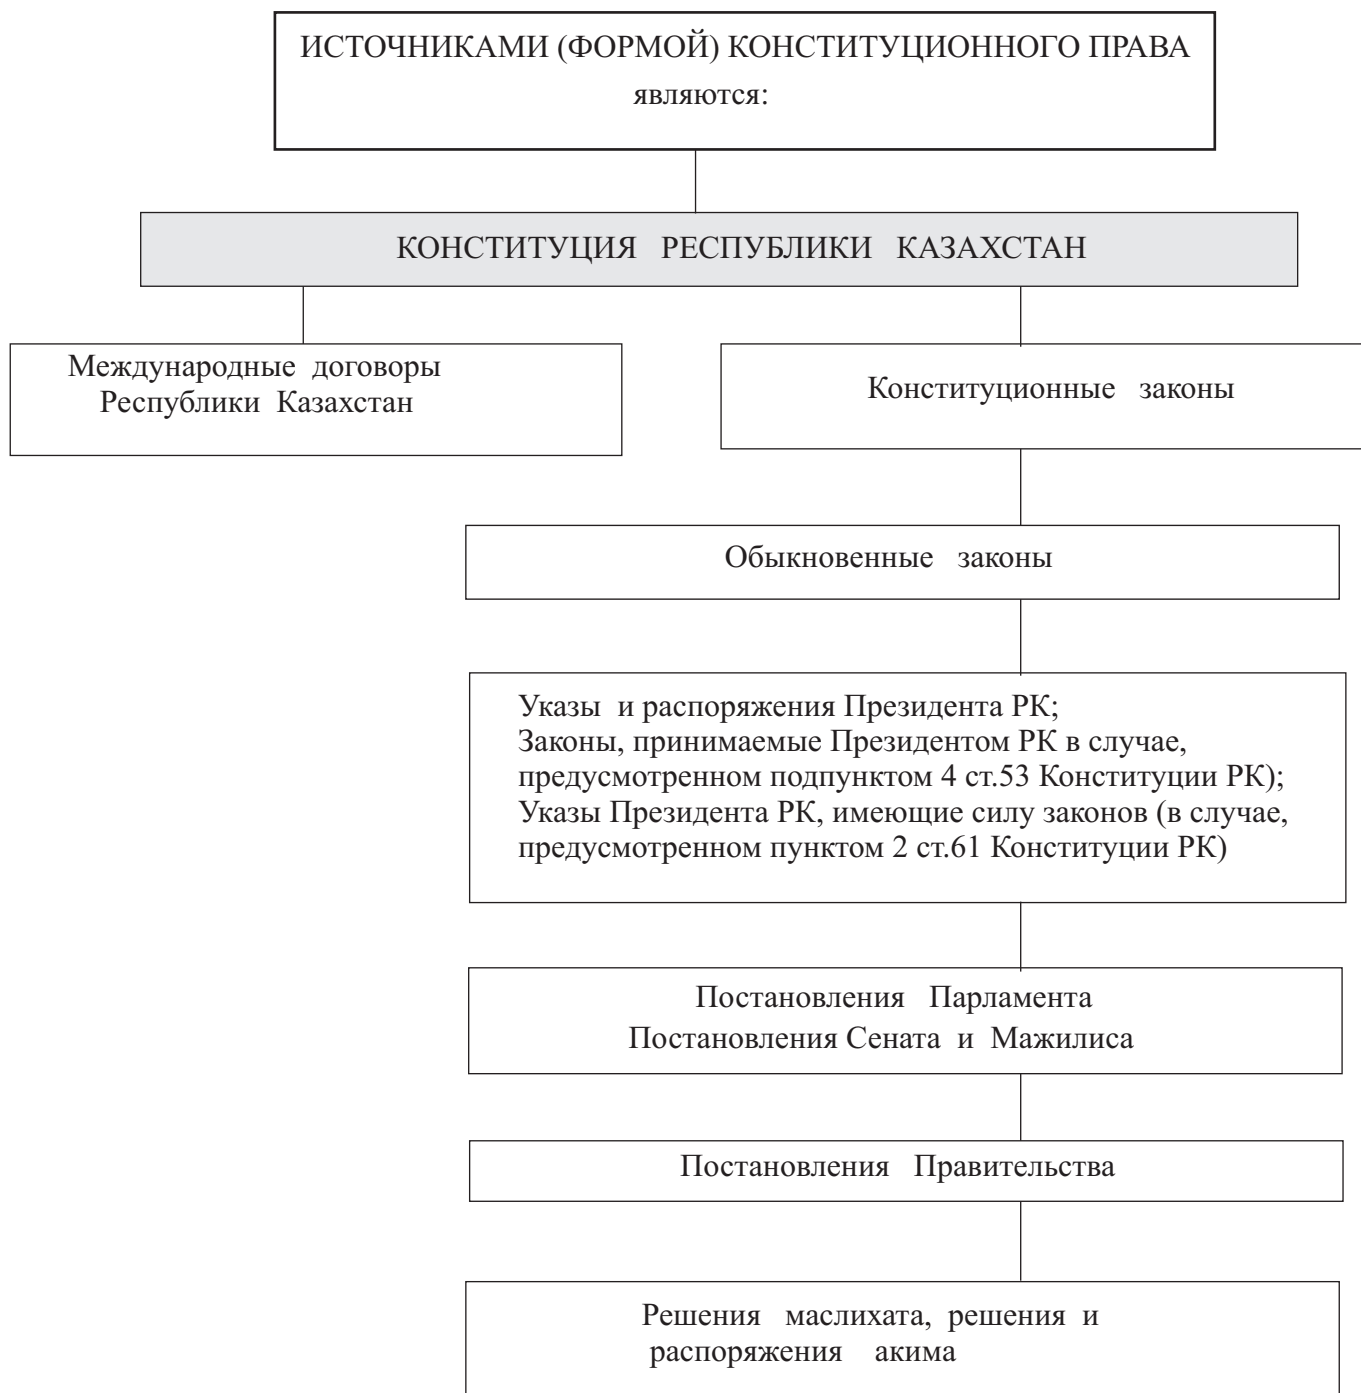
ИСТОЧНИКАМИ (ФОРМОЙ) КОНСТИТУЦИОННОГО ПРАВА являются:

КОНСТИТУЦИЯ РЕСПУБЛИКИ КАЗАХСТАН

Международные договоры Республики Казахстан

Конституционные законы

Обыкновенные законы

Указы и распоряжения Президента РК;
Законы, принимаемые Президентом РК в случае, предусмотренном подпунктом 4 ст.53 Конституции РК);
Указы Президента РК, имеющие силу законов (в случае, предусмотренном пунктом 2 ст.61 Конституции РК)

Постановления Парламента
Постановления Сената и Мажилиса

Постановления Правительства

Решения маслихата, решения и распоряжения акима